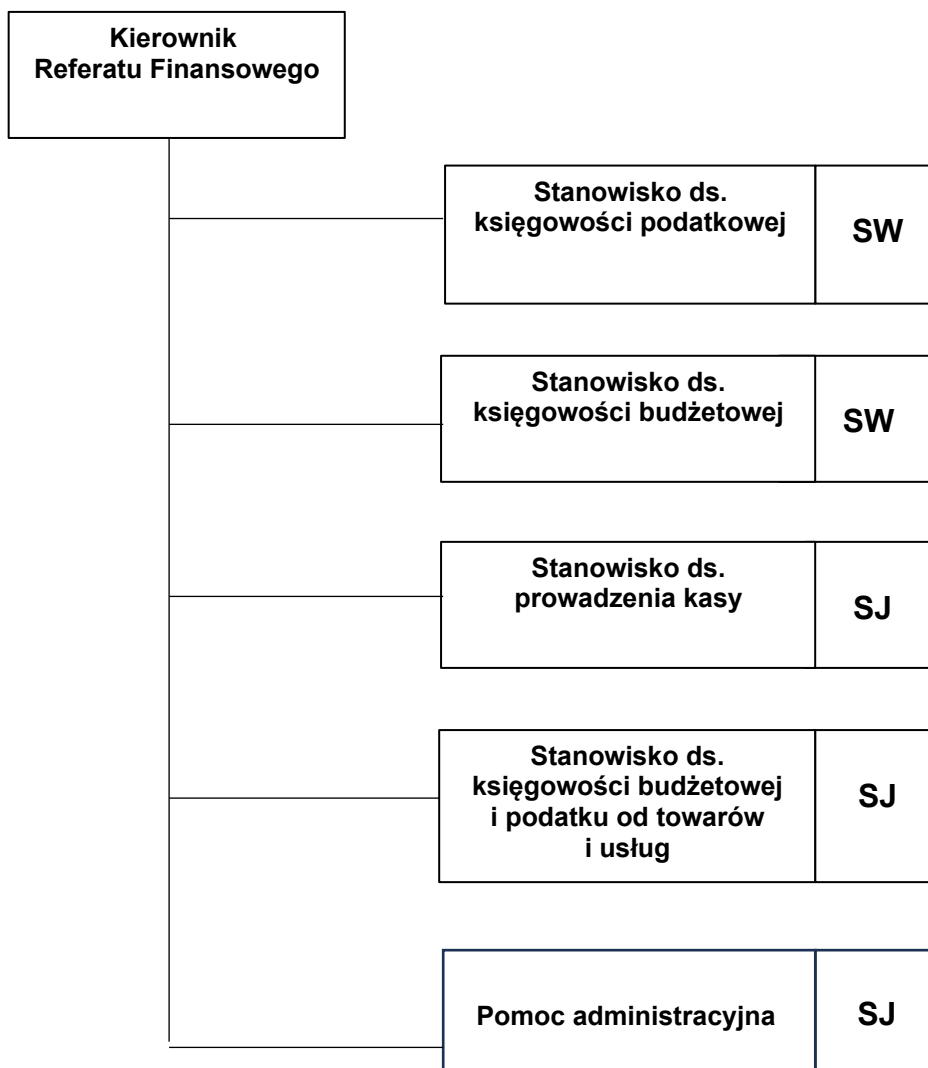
Kierownik
Referatu Finansowego

Stanowisko ds. księgowości podatkowej

SW

Stanowisko ds. księgowości budżetowej

SW

Stanowisko ds. prowadzenia kasy

SJ

Stanowisko ds. księgowości budżetowej i podatku od towarów i usług

SJ

Pomoc administracyjna

SJ